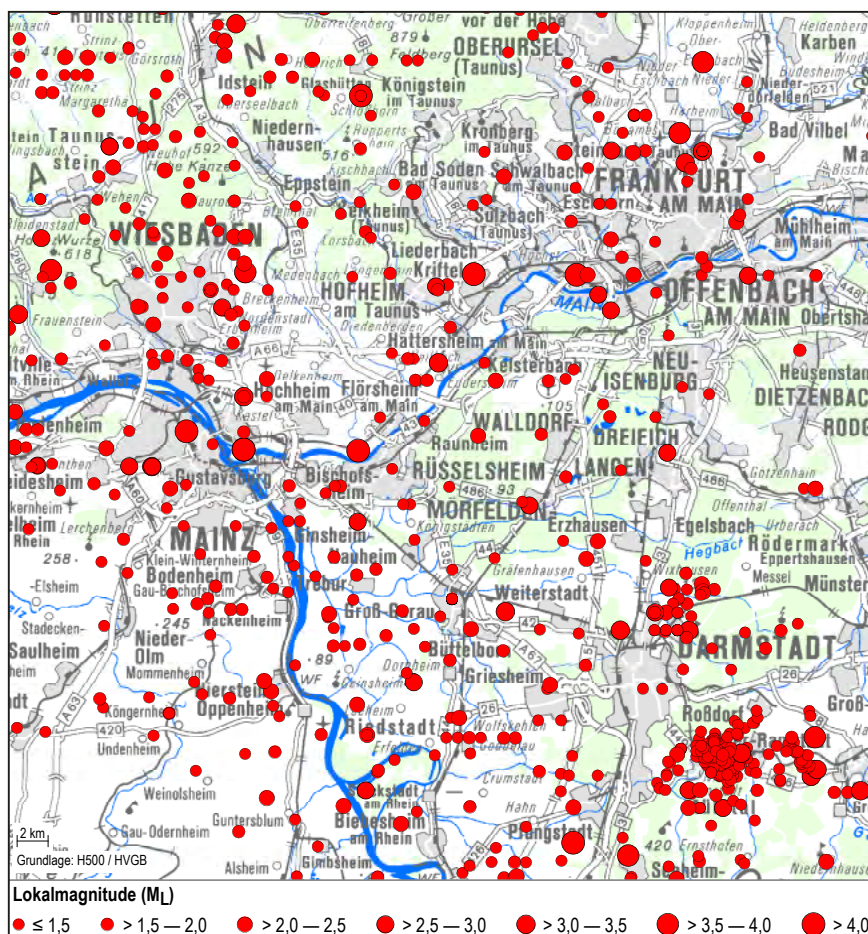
Kunstetten
vor der Höhe
OBERURSEL (Taunus)
Karben
Idstein
Königstein im Taunus
Niedernhausen
Kronberg im Taunus
Bad Vilbel
Taunusstein
Bad Soden
Schwalbach am Taunus
FRANKFURT AM MAIN
Eppstein
Kelkheim (Taunus)
Sulzbach (Taunus)
Eschborn
WIESBADEN
Liederbach
Kriftel
Mühlheim am Main
HOFHEIM am Taunus
OFFENBACH AM MAIN
Hattersheim am Main
Kelsterbach
NEU-ISENBURG
Heusenstamm
DIETZENBACH
Hochheim am Main
Flörsheim am Main
WALLDORF
DREIEICH
Raunheim
RÜSSELSHEIM
LANGEN
Gustavsburg
Bischofsheim
MAINZ
MÖRFELDEN
Erzhausen
Egelsbach
Rödermark
Ginsheim
Bodenheim
Weiterstadt
Nieder-Olm
Nackenheim
Groß-Gerau
Münster
Saulheim
Büttelborn
DARMSTADT
Griesheim
Nierstein
Oppenheim
Riedstadt
Roßdorf
Undenheim
Weinolsheim
Guntersblum
Gau-Odernheim
Biebesheim am Rhein
Pfungstadt
Alsheim
Gimbsheim
Seeheim
2 km
Grundlage: H500 / HVGB
Lokalmagnitude ($M_L$)
≤ 1,5
> 1,5 — 2,0
> 2,0 — 2,5
> 2,5 — 3,0
> 3,0 — 3,5
> 3,5 — 4,0
> 4,0